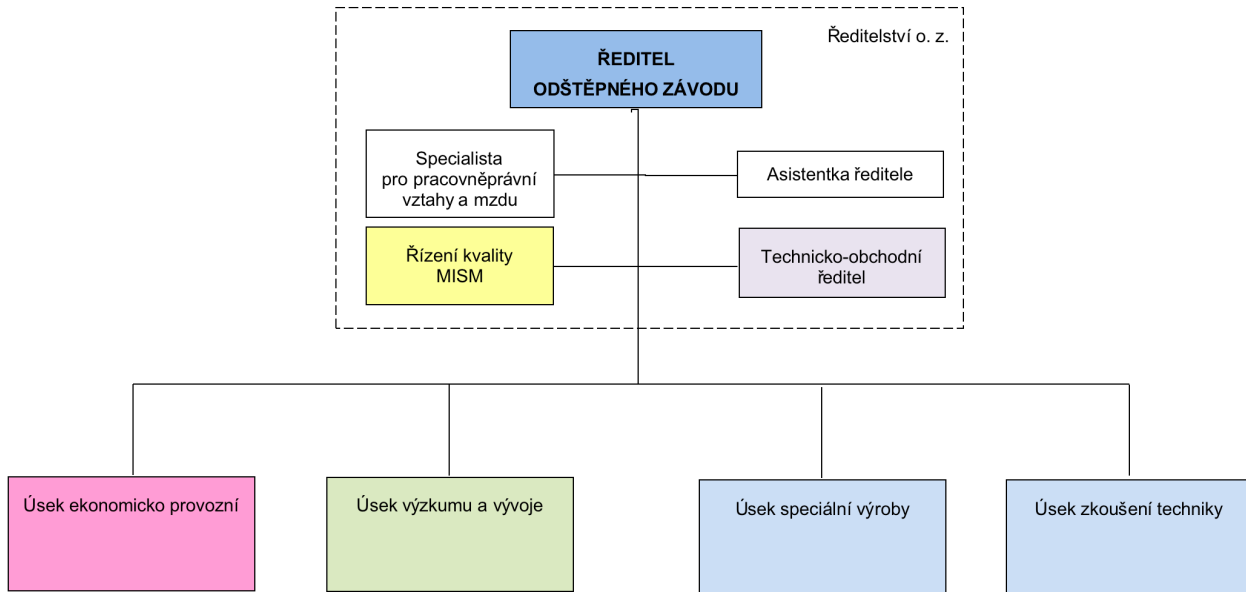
Ředitelství o. z.

ŘEDITEL ODŠTĚPNÉHO ZÁVODU

Specialista pro pracovněprávní vztahy a mzdu

Asistentka ředitele

Řízení kvality MISM

Technicko-obchodní ředitel

Úsek ekonomicko provozní

Úsek výzkumu a vývoje

Úsek speciální výroby

Úsek zkoušení techniky